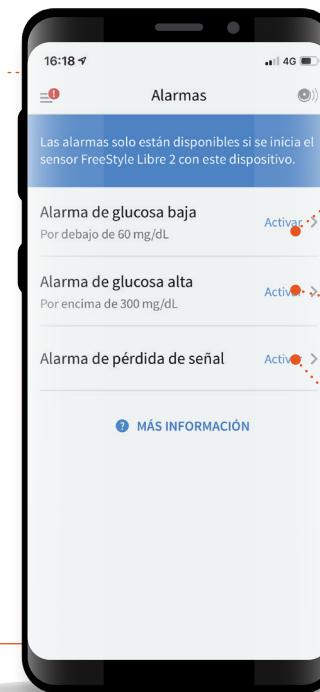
16:18
4G

Alarmas

Las alarmas solo están disponibles si se inicia el sensor FreeStyle Libre 2 con este dispositivo.

Alarma de glucosa baja
Por debajo de 60 mg/dL
Activar

Alarma de glucosa alta
Por encima de 300 mg/dL
Activar

Alarma de pérdida de señal
Activar

MÁS INFORMACIÓN